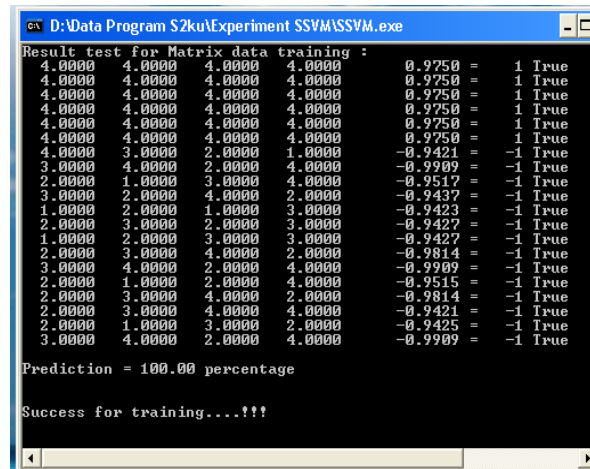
D:\Data Program S2ku\Experiment SSVM\SSVM.exe

Result test for Matrix data training :

| | | | | | | |
|---|---|---|---|---|---|---|
| 4.0000 | 4.0000 | 4.0000 | 4.0000 | 0.9750 = | 1 | True |
| 4.0000 | 4.0000 | 4.0000 | 4.0000 | 0.9750 = | 1 | True |
| 4.0000 | 4.0000 | 4.0000 | 4.0000 | 0.9750 = | 1 | True |
| 4.0000 | 4.0000 | 4.0000 | 4.0000 | 0.9750 = | 1 | True |
| 4.0000 | 4.0000 | 4.0000 | 4.0000 | 0.9750 = | 1 | True |
| 4.0000 | 4.0000 | 4.0000 | 4.0000 | 0.9750 = | 1 | True |
| 4.0000 | 3.0000 | 2.0000 | 1.0000 | -0.9421 = | -1 | True |
| 3.0000 | 4.0000 | 2.0000 | 4.0000 | -0.9909 = | -1 | True |
| 2.0000 | 1.0000 | 3.0000 | 4.0000 | -0.9517 = | -1 | True |
| 3.0000 | 2.0000 | 4.0000 | 2.0000 | -0.9437 = | -1 | True |
| 1.0000 | 2.0000 | 1.0000 | 3.0000 | -0.9423 = | -1 | True |
| 2.0000 | 3.0000 | 2.0000 | 3.0000 | -0.9427 = | -1 | True |
| 1.0000 | 2.0000 | 3.0000 | 3.0000 | -0.9427 = | -1 | True |
| 2.0000 | 3.0000 | 4.0000 | 2.0000 | -0.9814 = | -1 | True |
| 3.0000 | 4.0000 | 2.0000 | 4.0000 | -0.9909 = | -1 | True |
| 2.0000 | 1.0000 | 2.0000 | 4.0000 | -0.9515 = | -1 | True |
| 2.0000 | 3.0000 | 4.0000 | 2.0000 | -0.9814 = | -1 | True |
| 2.0000 | 3.0000 | 4.0000 | 4.0000 | -0.9421 = | -1 | True |
| 2.0000 | 1.0000 | 3.0000 | 2.0000 | -0.9425 = | -1 | True |
| 3.0000 | 4.0000 | 2.0000 | 4.0000 | -0.9909 = | -1 | True |

Prediction = 100.00 percentage

Success for training....!!!